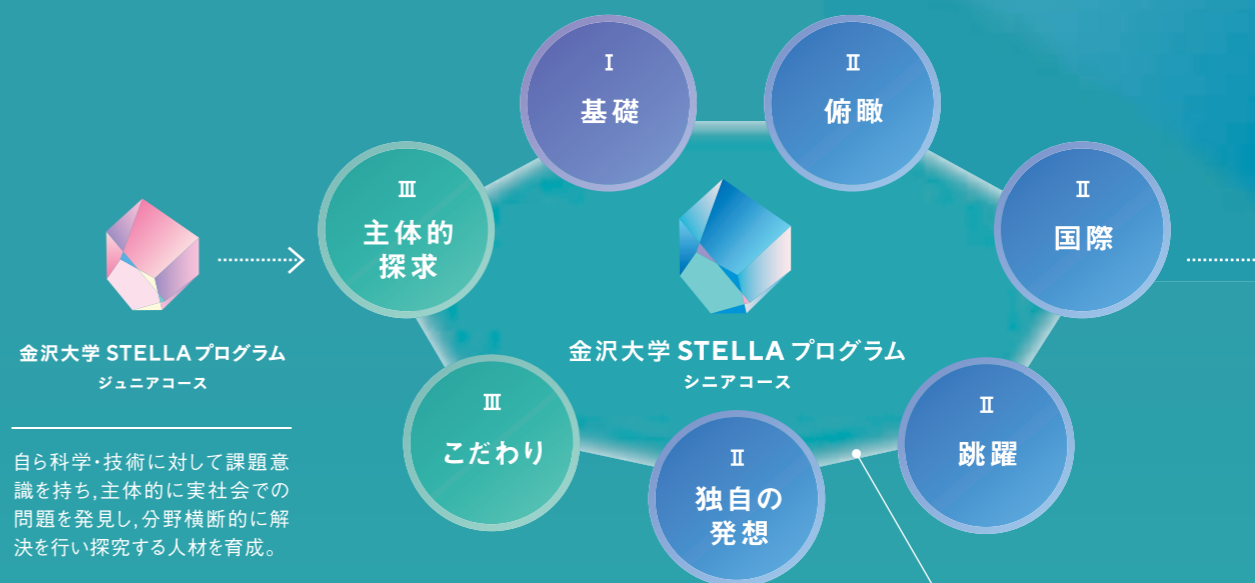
Ⅰ
基礎

Ⅱ
俯瞰

Ⅲ
主体的
探求

Ⅱ
国際

金沢大学 STELLA プログラム
ジュニアコース

金沢大学 STELLA プログラム
シニアコース

自ら科学・技術に対して課題意識を持ち,主体的に実社会での問題を発見し,分野横断的に解決を行い探究する人材を育成。

Ⅲ
こだわり

Ⅱ
独自の
発想

Ⅱ
跳躍